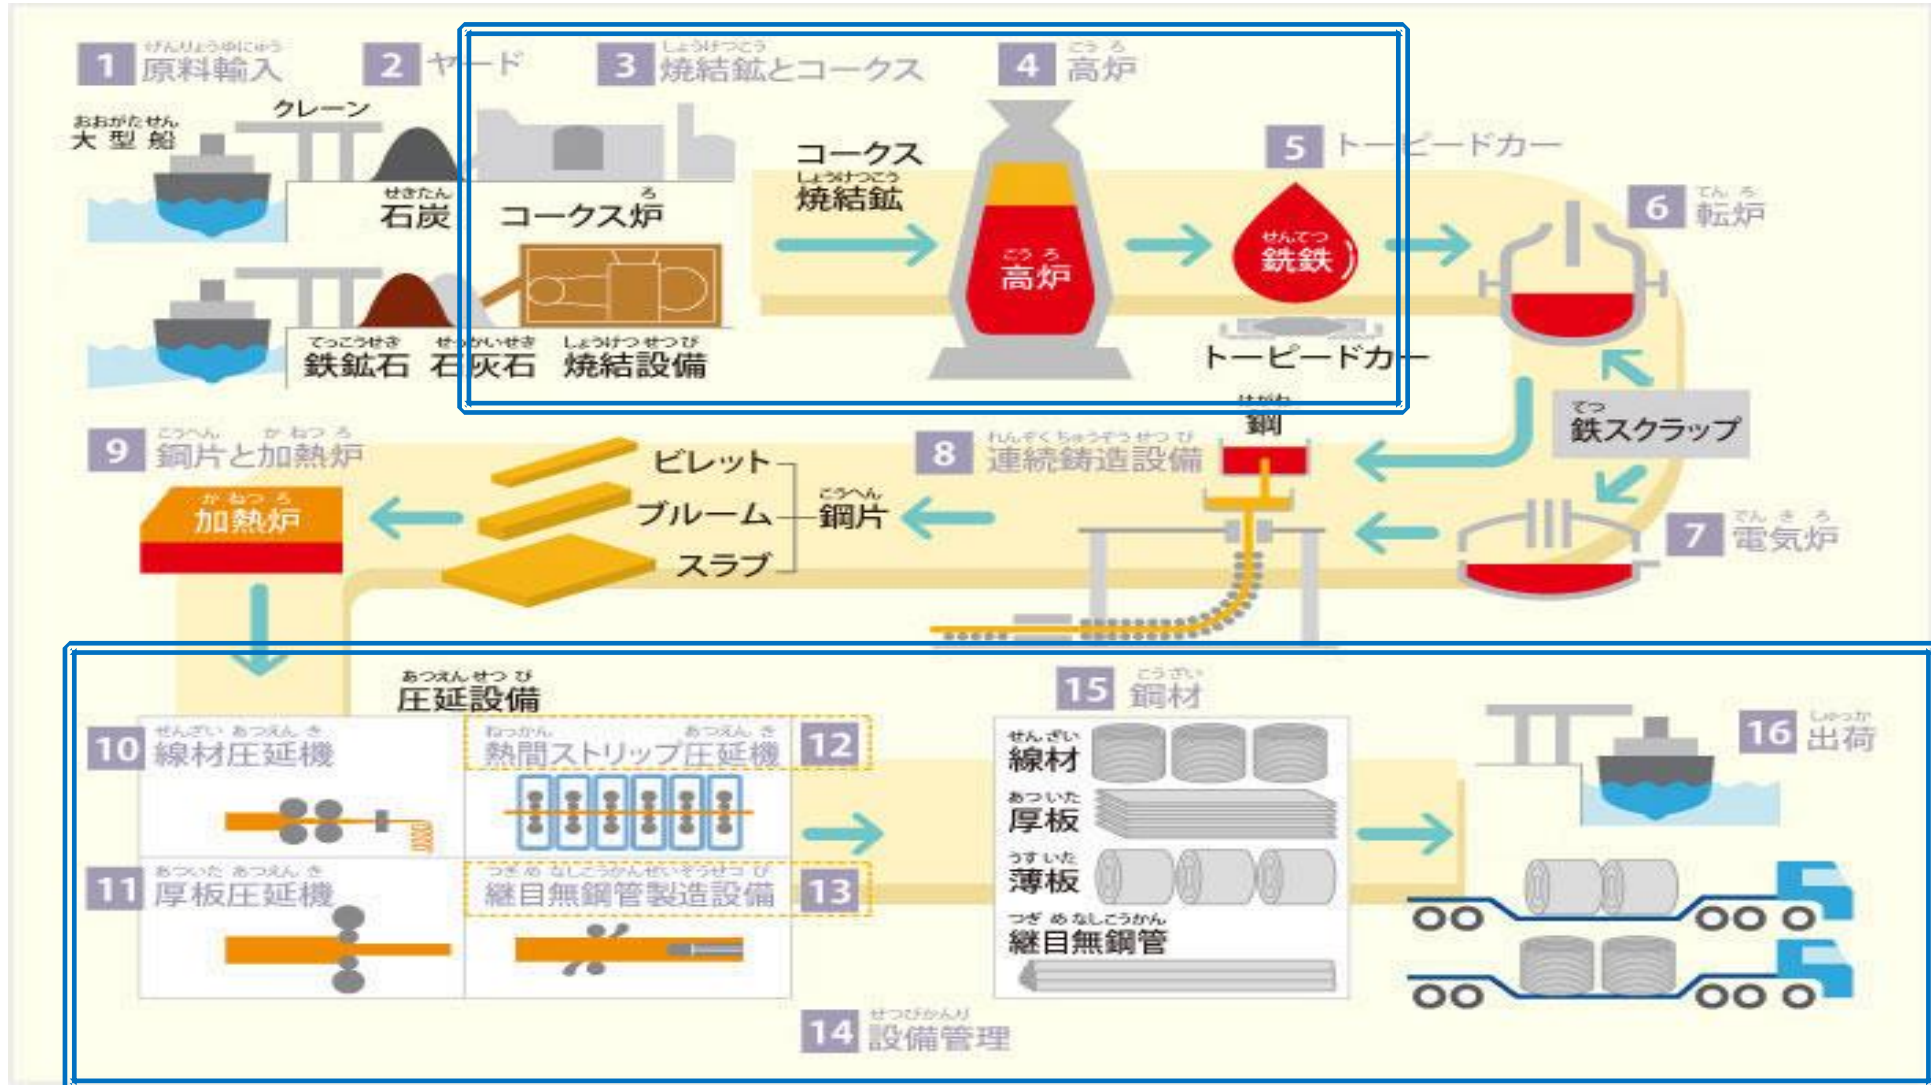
1 げんりょうゆにゅう 原料輸入

2 ヤード

3 しょうけつこう 焼結鉱とコークス

4 こうろ 高炉

おおがたせん 大型船

クレーン

せきたん 石炭

コークス炉

てっこうせき 鉄鉱石

せっかいせき 石灰石

しょうけつせつび 焼結設備

コークス

しょうけつこう 焼結鉱

こうろ 高炉

5 トーピードカー

せんてつ 銑鉄

トーピードカー

6 てんろ 転炉

てつ 鉄スクラップ

7 でんきろ 電気炉

はがね 鋼

8 れんぞくちゅうぞうせつび 連続鋳造設備

9 こうへん かねつろ 鋼片と加熱炉

かねつろ 加熱炉

ビレット

ブルーム

スラブ

こうへん 鋼片

あつえんせつび 圧延設備

10 せんざい あつえんき 線材圧延機

12 ねっかん あつえんき 熱間ストリップ圧延機

11 あつった あつえんき 厚板圧延機

13 つぎめなしこうかんせいぞうせつび 継目無鋼管製造設備

15 こうざい 鋼材

せんざい 線材

あつ いた 厚板

うすいた 薄板

つぎめなしこうかん 継目無鋼管

16 しゅっか 出荷

14 せつびかんり 設備管理